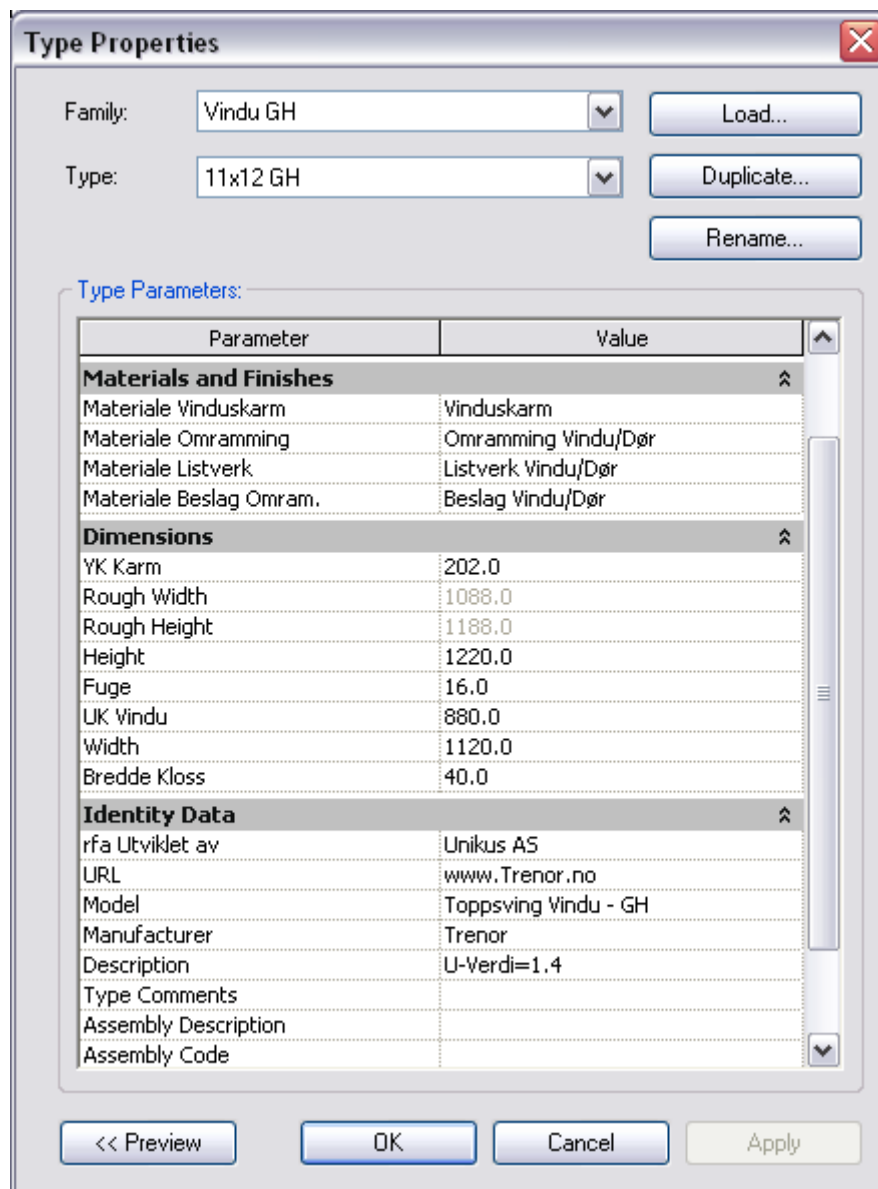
Type Properties

Family: Vindu GH
Load...

Type: 11x12 GH
Duplicate...

Rename...

Type Parameters:

| Parameter | Value |
|---|---|
| **Materials and Finishes** | |
| Materiale Vinduskarm | Vinduskarm |
| Materiale Omramming | Omramming Vindu/Dør |
| Materiale Listverk | Listverk Vindu/Dør |
| Materiale Beslag Omram. | Beslag Vindu/Dør |
| **Dimensions** | |
| YK Karm | 202.0 |
| Rough Width | 1088.0 |
| Rough Height | 1188.0 |
| Height | 1220.0 |
| Fuge | 16.0 |
| UK Vindu | 880.0 |
| Width | 1120.0 |
| Bredde Kloss | 40.0 |
| **Identity Data** | |
| rfa Utviklet av | Unikus AS |
| URL | www.Trenor.no |
| Model | Toppsving Vindu - GH |
| Manufacturer | Trenor |
| Description | U-Verdi=1.4 |
| Type Comments | |
| Assembly Description | |
| Assembly Code | |

<< Preview  OK  Cancel  Apply